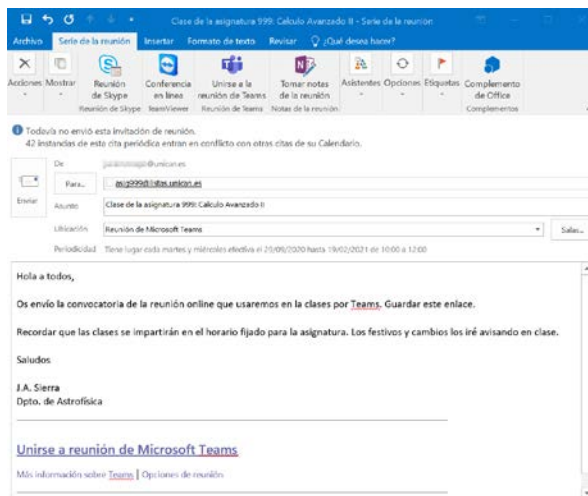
Clase de la asignatura 999: Calculo Avanzado II - Serie de la reunión

Archivo Serie de la reunión Insertar Formato de texto Revisar ¿Qué desea hacer?

Acciones Mostrar Reunión de Skype Conferencia en línea Unirse a la reunión de Teams Tomar notas de la reunión Asistentes Opciones Etiquetas Complemento de Office

Reunión de Skype TeamViewer Reunión de Teams Notas de la reunión Complementos

Todavía no envió esta invitación de reunión.
42 instancias de esta cita periódica entran en conflicto con otras citas de su Calendario.

De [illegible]@unican.es

Enviar Para... asig999@listas.unican.es

Asunto Clase de la asignatura 999: Calculo Avanzado II

Ubicación Reunión de Microsoft Teams Salas...

Periodicidad Tiene lugar cada martes y miércoles efectiva el 21/09/2020 hasta 19/02/2021 de 10:00 a 12:00

Hola a todos,

Os envío la convocatoria de la reunión online que usaremos en la clases por Teams. Guardar este enlace.

Recordar que las clases se impartirán en el horario fijado para la asignatura. Los festivos y cambios los iré avisando en clase.

Saludos

J.A. Sierra
Dpto. de Astrofísica

Unirse a reunión de Microsoft Teams

Más información sobre Teams | Opciones de reunión